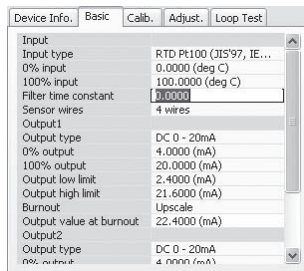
Device Info. | Basic | Calib. | Adjust. | Loop Test

| | |
|---|---|
| Input | |
| Input type | RTD Pt100 (JIS'97, IE... |
| 0% input | 0.0000 (deg C) |
| 100% input | 100.0000 (deg C) |
| Filter time constant | 0.0000 |
| Sensor wires | 4 wires |
| Output1 | |
| Output type | DC 0 - 20mA |
| 0% output | 4.0000 (mA) |
| 100% output | 20.0000 (mA) |
| Output low limit | 2.4000 (mA) |
| Output high limit | 21.6000 (mA) |
| Burnout | Upscale |
| Output value at burnout | 22.4000 (mA) |
| Output2 | |
| Output type | DC 0 - 20mA |
| 0% output | 4.0000 (mA) |